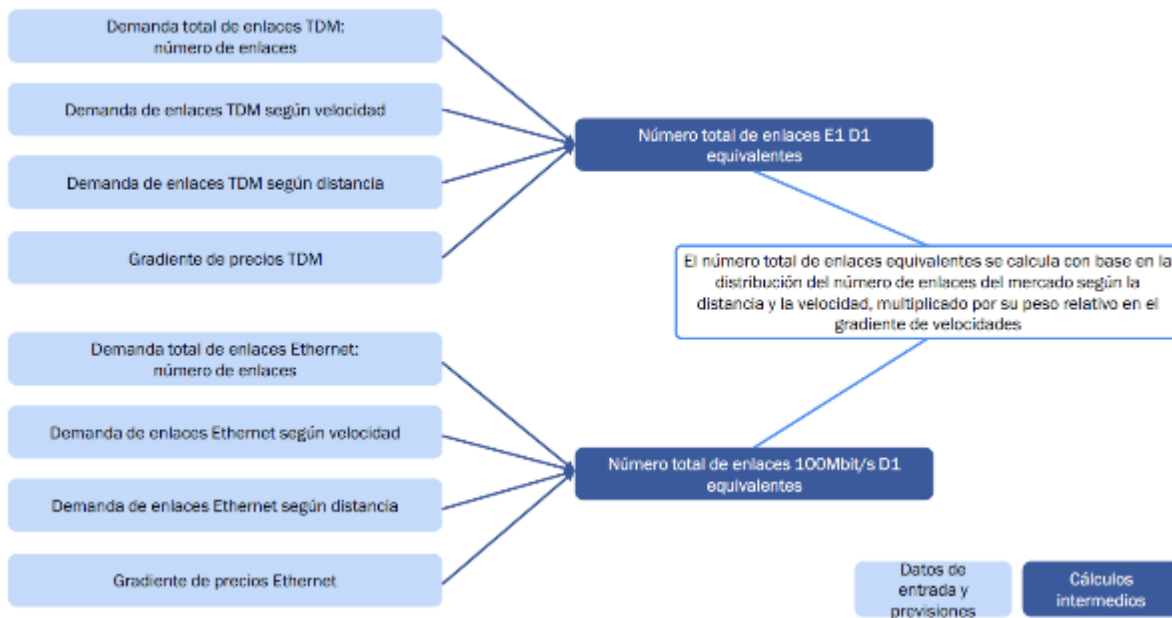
Demanda total de enlaces TDM: número de enlaces

Demanda de enlaces TDM según velocidad

Demanda de enlaces TDM según distancia

Gradiente de precios TDM

Número total de enlaces E1 D1 equivalentes

El número total de enlaces equivalentes se calcula con base en la distribución del número de enlaces del mercado según la distancia y la velocidad, multiplicado por su peso relativo en el gradiente de velocidades

Demanda total de enlaces Ethernet: número de enlaces

Demanda de enlaces Ethernet según velocidad

Demanda de enlaces Ethernet según distancia

Gradiente de precios Ethernet

Número total de enlaces 100Mbit/s D1 equivalentes

Datos de entrada y previsiones

Cálculos intermedios